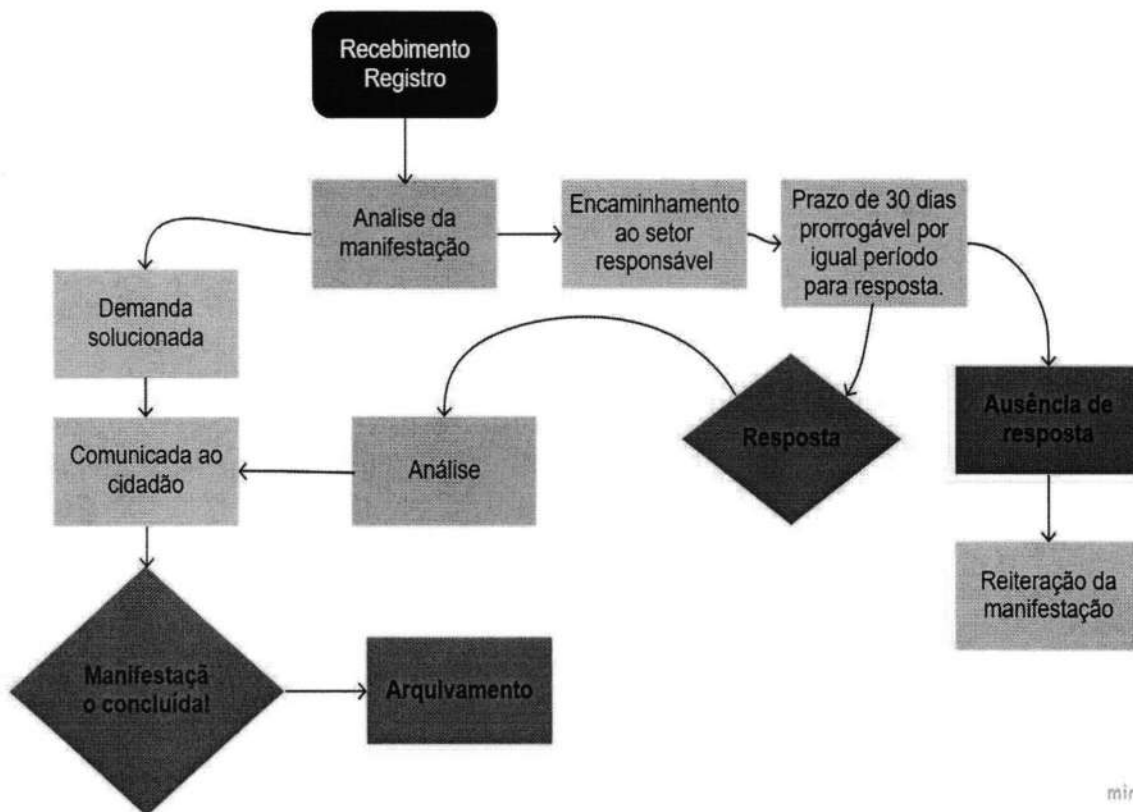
Recebimento Registro

Analise da manifestação

Encaminhamento ao setor responsável

Prazo de 30 dias prorrogável por igual período para resposta.

Demanda solucionada

Comunicada ao cidadão

Análise

Resposta

Ausência de resposta

Reiteração da manifestação

Manifestaçã o concluída!

Arquivamento

mi